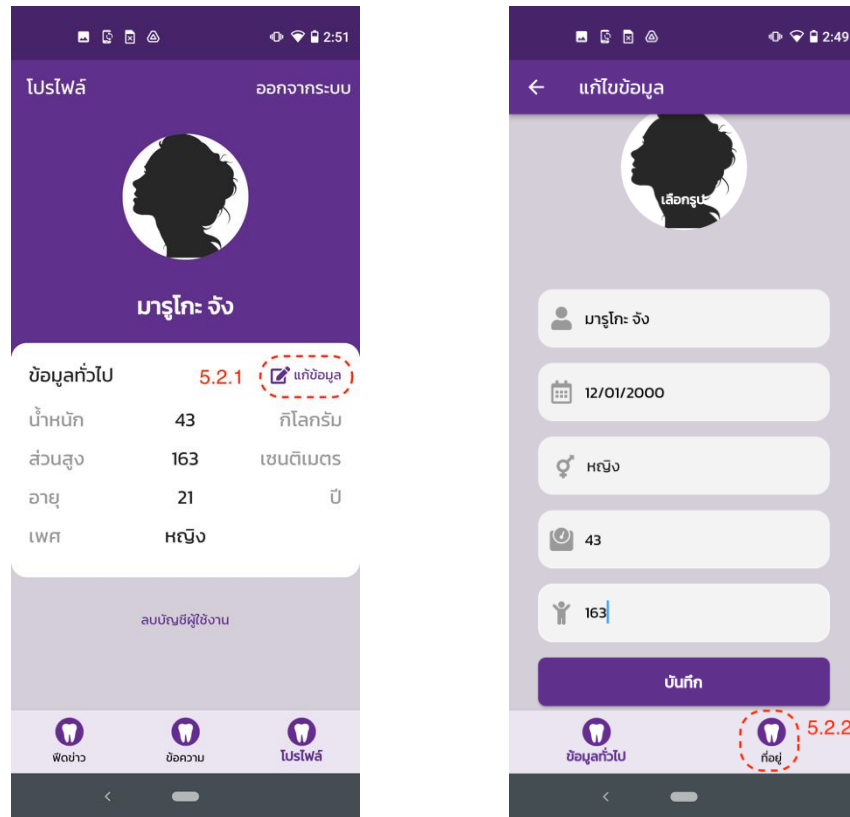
2:51

โปรไฟล์ ออกจากระบบ

มารูโกะ จัง

ข้อมูลทั่วไป 5.2.1 แก้ข้อมูล

| น้ำหนัก | 43 | กิโลกรัม |
|---|---|---|
| ส่วนสูง | 163 | เซนติเมตร |
| อายุ | 21 | ปี |
| เพศ | หญิง | |

ลบบัญชีผู้ใช้งาน

ฟีดข่าว ข้อความ โปรไฟล์

2:49

แก้ไขข้อมูล

เลือกรูป

มารูโกะ จัง

12/01/2000

หญิง

43

163

บันทึก

ข้อมูลทั่วไป ที่อยู่ 5.2.2